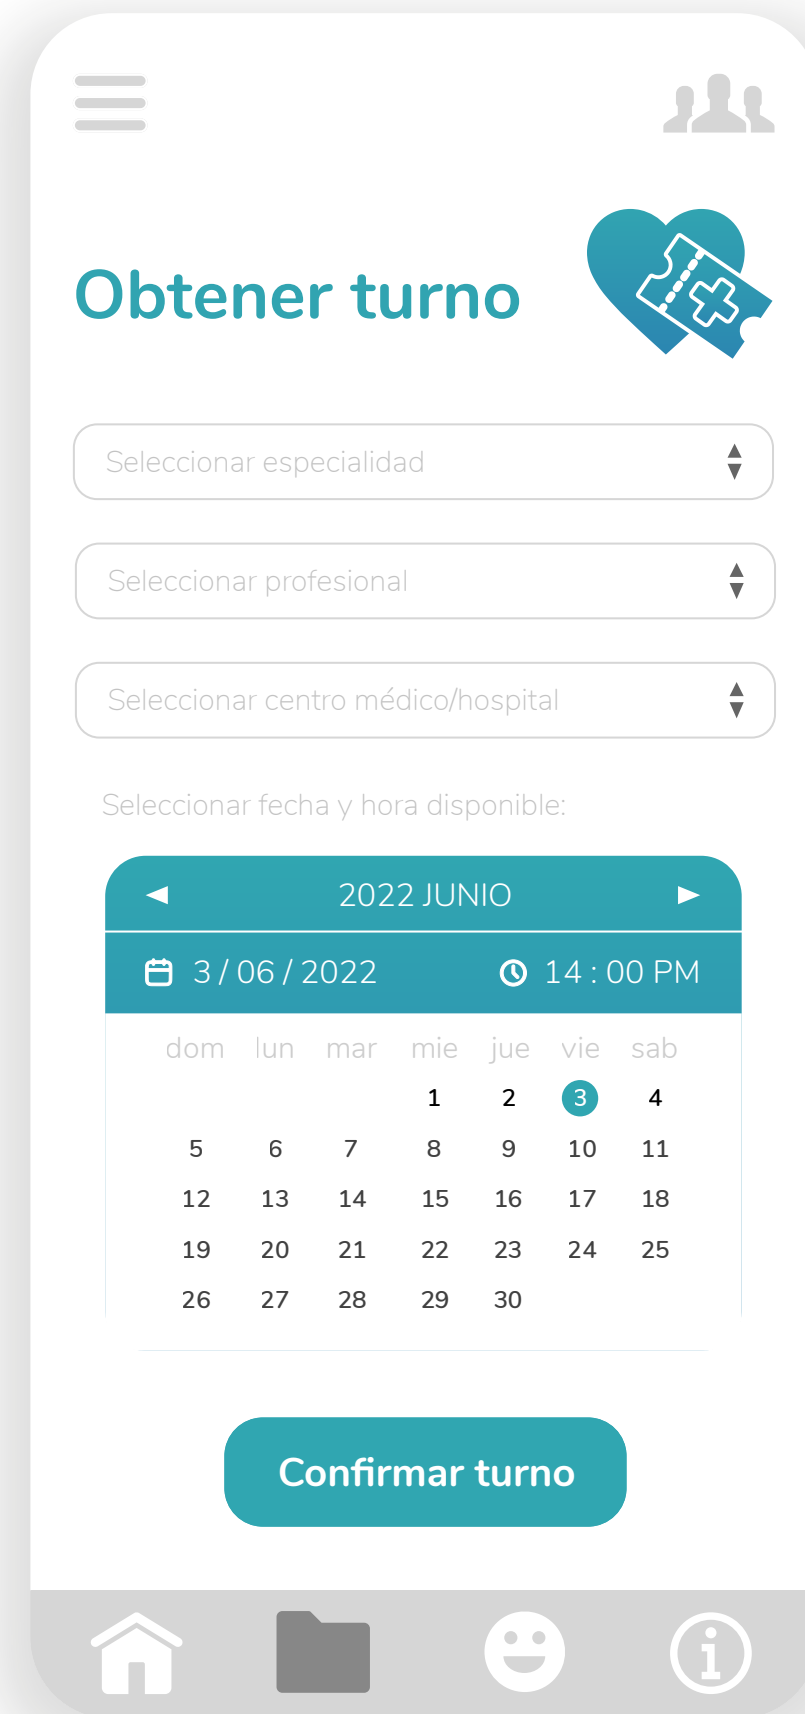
Obtener turno

Seleccionar especialidad

Seleccionar profesional

Seleccionar centro médico/hospital

Seleccionar fecha y hora disponible:

◄ 2022 JUNIO ►

3 / 06 / 2022 14 : 00 PM

| dom | lun | mar | mie | jue | vie | sab |
|---|---|---|---|---|---|---|
| | | | 1 | 2 | 3 | 4 |
| 5 | 6 | 7 | 8 | 9 | 10 | 11 |
| 12 | 13 | 14 | 15 | 16 | 17 | 18 |
| 19 | 20 | 21 | 22 | 23 | 24 | 25 |
| 26 | 27 | 28 | 29 | 30 | | |

Confirmar turno